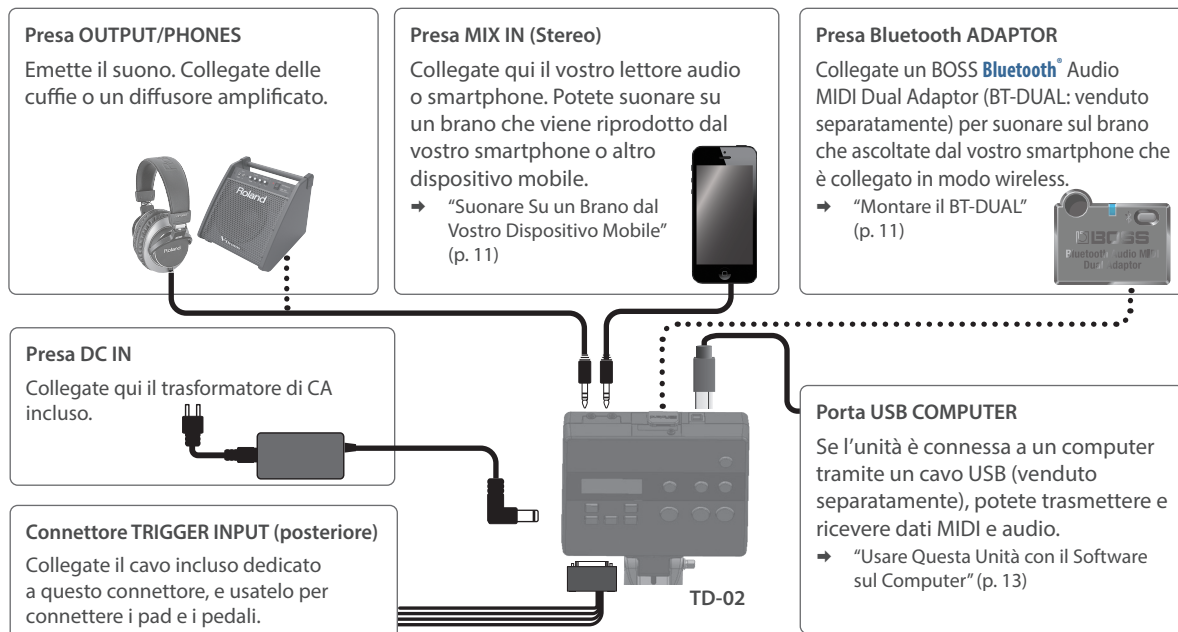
Presa OUTPUT/PHONES

Emette il suono. Collegate delle cuffie o un diffusore amplificato.

Roland

Roland

Presa MIX IN (Stereo)

Collegate qui il vostro lettore audio o smartphone. Potete suonare su un brano che viene riprodotto dal vostro smartphone o altro dispositivo mobile.

➡ "Suonare Su un Brano dal Vostro Dispositivo Mobile" (p. 11)

Presa Bluetooth ADAPTOR

Collegate un BOSS Bluetooth® Audio MIDI Dual Adaptor (BT-DUAL: venduto separatamente) per suonare sul brano che ascoltate dal vostro smartphone che è collegato in modo wireless.

➡ "Montare il BT-DUAL" (p. 11)

BOSS
Bluetooth Audio MIDI
Dual Adaptor

Presa DC IN

Collegate qui il trasformatore di CA incluso.

Porta USB COMPUTER

Se l'unità è connessa a un computer tramite un cavo USB (venduto separatamente), potete trasmettere e ricevere dati MIDI e audio.

➡ "Usare Questa Unità con il Software sul Computer" (p. 13)

Connettore TRIGGER INPUT (posteriore)

Collegate il cavo incluso dedicato a questo connettore, e usatelo per connettere i pad e i pedali.

TD-02